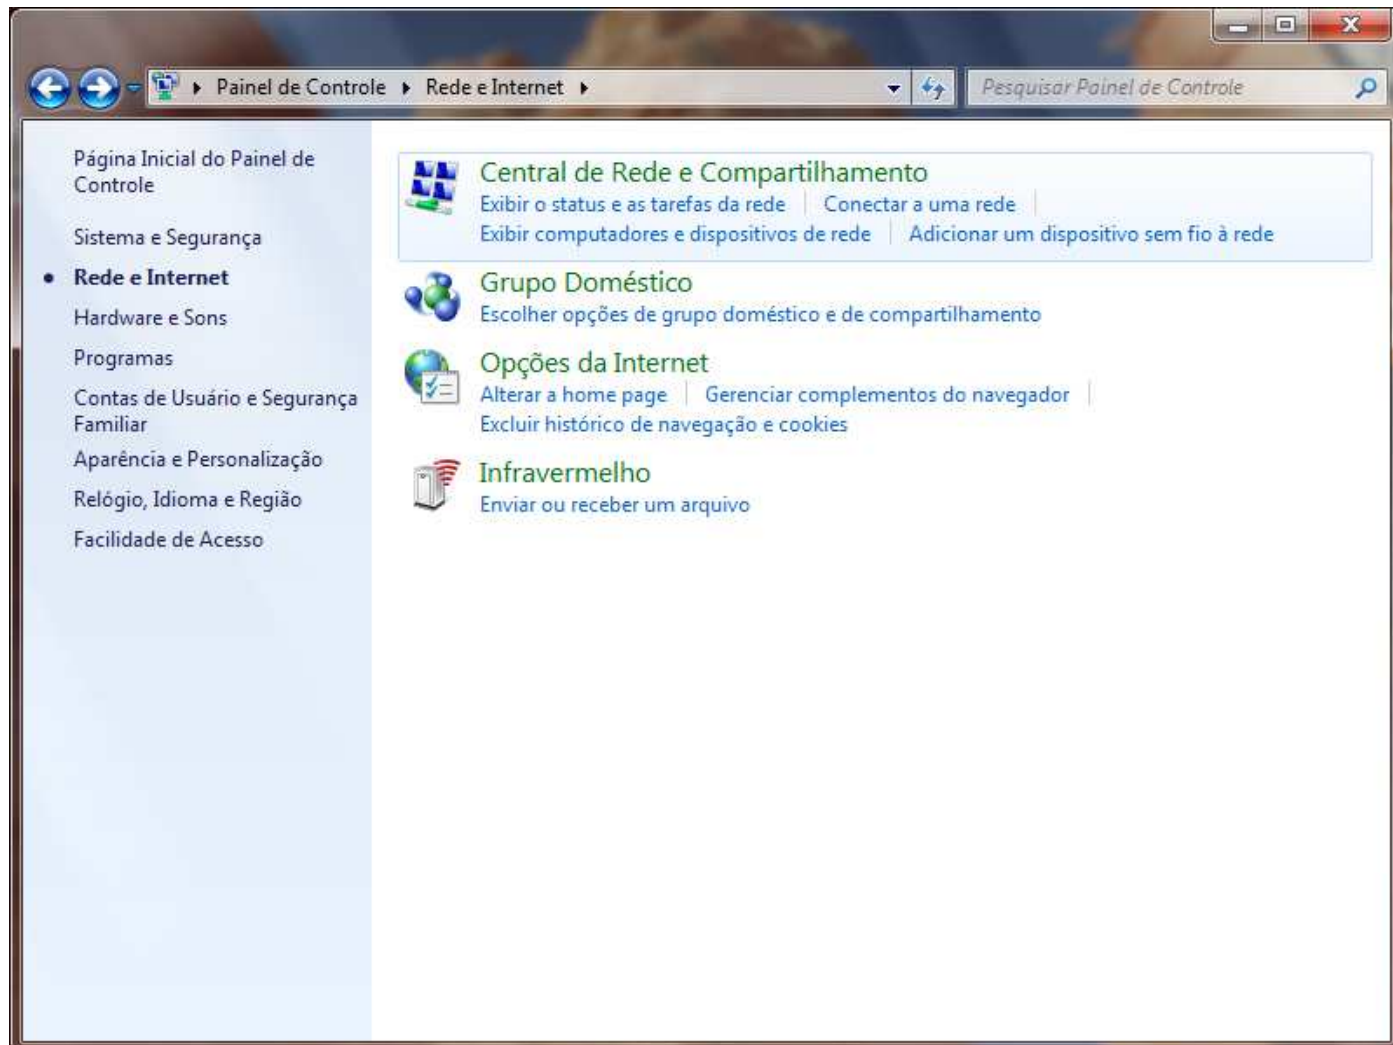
Painel de Controle ▸ Rede e Internet ▸

Pesquisar Painel de Controle

Página Inicial do Painel de Controle

Sistema e Segurança

• Rede e Internet

Hardware e Sons

Programas

Contas de Usuário e Segurança Familiar

Aparência e Personalização

Relógio, Idioma e Região

Facilidade de Acesso

Central de Rede e Compartilhamento

Exibir o status e as tarefas da rede | Conectar a uma rede

Exibir computadores e dispositivos de rede | Adicionar um dispositivo sem fio à rede

Grupo Doméstico

Escolher opções de grupo doméstico e de compartilhamento

Opções da Internet

Alterar a home page | Gerenciar complementos do navegador

Excluir histórico de navegação e cookies

Infravermelho

Enviar ou receber um arquivo